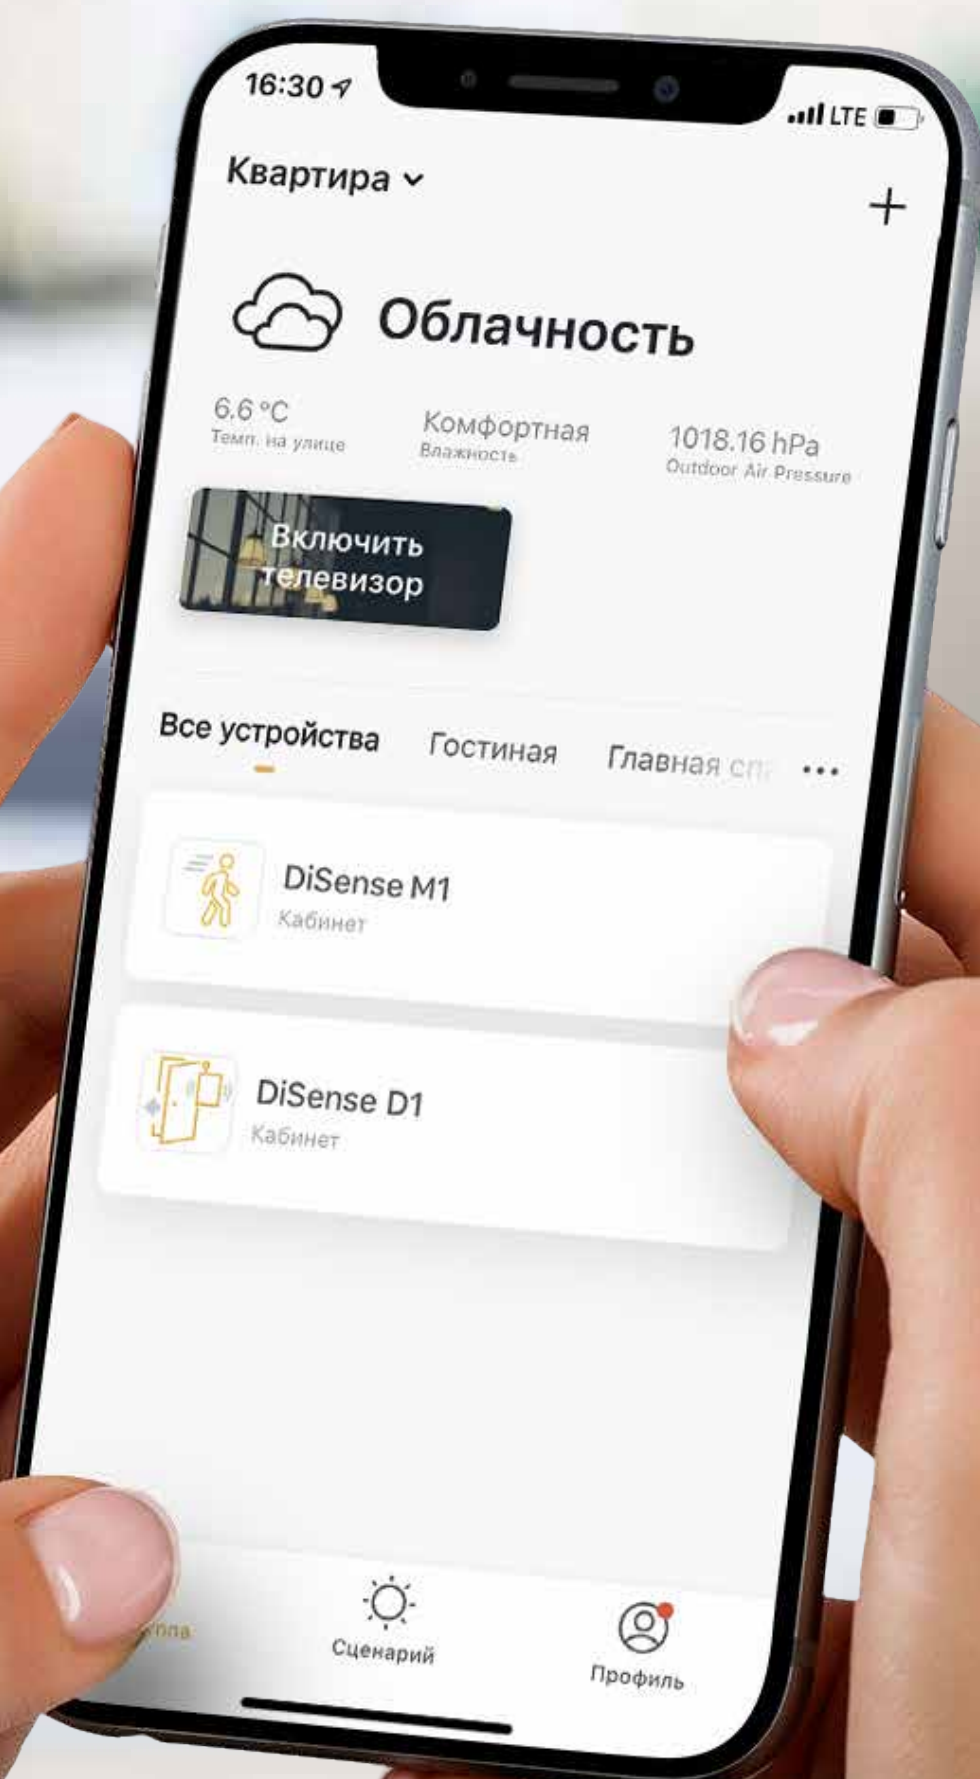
16:30

LTE

Квартира

+

Облачность

6.6 °C
Темп. на улице

Комфортная
Влажность

1018.16 hPa
Outdoor Air Pressure

Включить телевизор

Все устройства

Гостиная

Главная сп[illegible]

•••

DiSense M1
Кабинет

DiSense D1
Кабинет

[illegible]ппа

Сценарий

Профиль